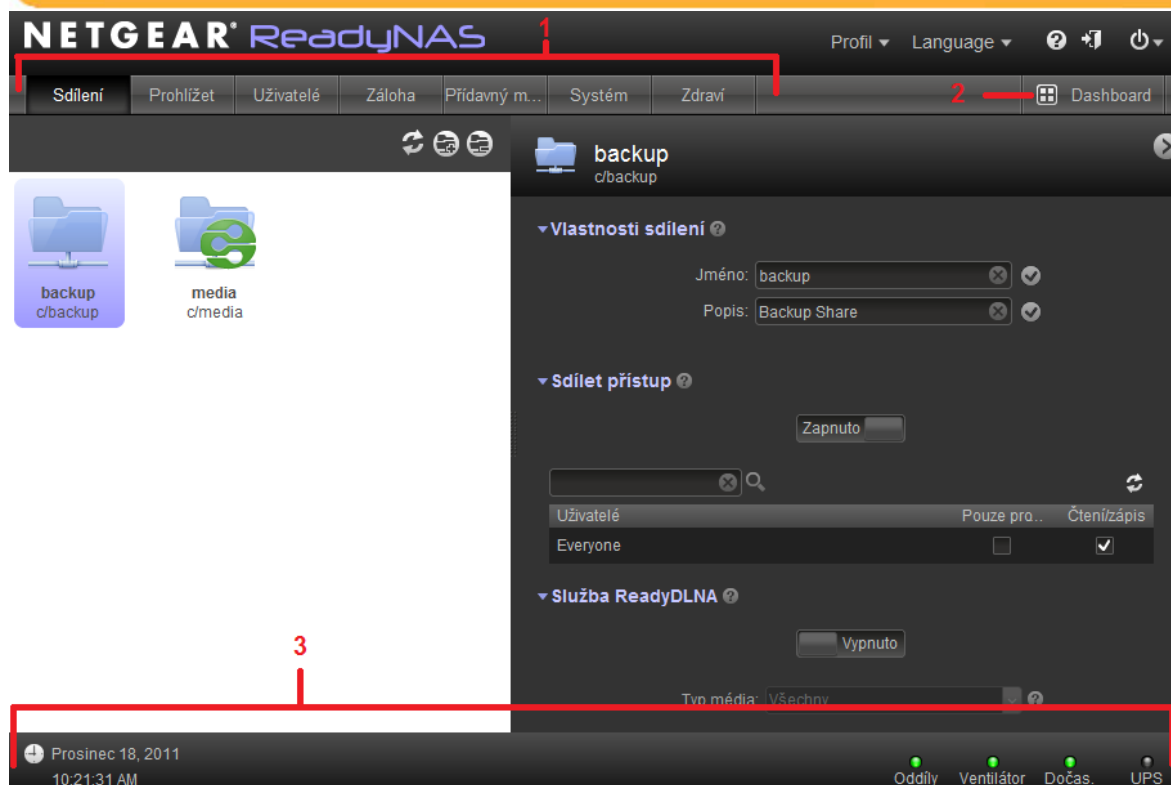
NETGEAR® ReadyNAS

Profil ▾ Language ▾

1

Sdílení | Prohlížet | Uživatelé | Záloha | Přídavný m... | Systém | Zdraví

2 Dashboard

backup
c/backup

media
c/media

backup
c/backup

▾Vlastnosti sdílení

Jméno: backup

Popis: Backup Share

▾Sdílet přístup

Zapnuto

| Uživatelé | Pouze pro... | Čtení/zápis |
|---|---|---|
| Everyone | ☐ | ☑ |

▾Služba ReadyDLNA

Vypnuto

Typ média: Všechny

3

Prosinec 18, 2011
10:21:31 AM

Oddíly Ventilátor Dočas. UPS